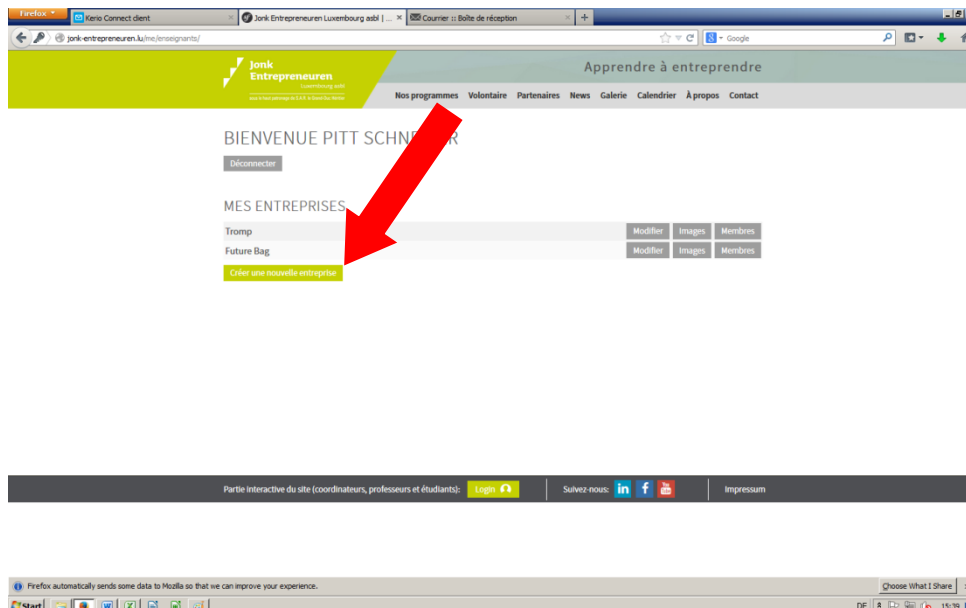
Firefox
Kerio Connect client
Jonk Entrepreneurs Luxembourg asbl | ...
Courrier :: Boîte de réception
+
jonk-entrepreneuren.lu/me/enseignants/
Google

Jonk Entrepreneuren
Luxembourg asbl
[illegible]

Apprendre à entreprendre

Nos programmes Volontaire Partenaires News Galerie Calendrier À propos Contact

BIENVENUE PITT SCHNE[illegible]R

Déconnecter

MES ENTREPRISES

| | | | |
|---|---|---|---|
| Tromp | Modifier | Images | Membres |
| Future Bag | Modifier | Images | Membres |

Créer une nouvelle entreprise

Partie interactive du site (coordinateurs, professeurs et étudiants): Login

Suivez-nous: in f You Tube

Impressum

Firefox automatically sends some data to Mozilla so that we can improve your experience.

Choose What I Share

Start

DE

15:39